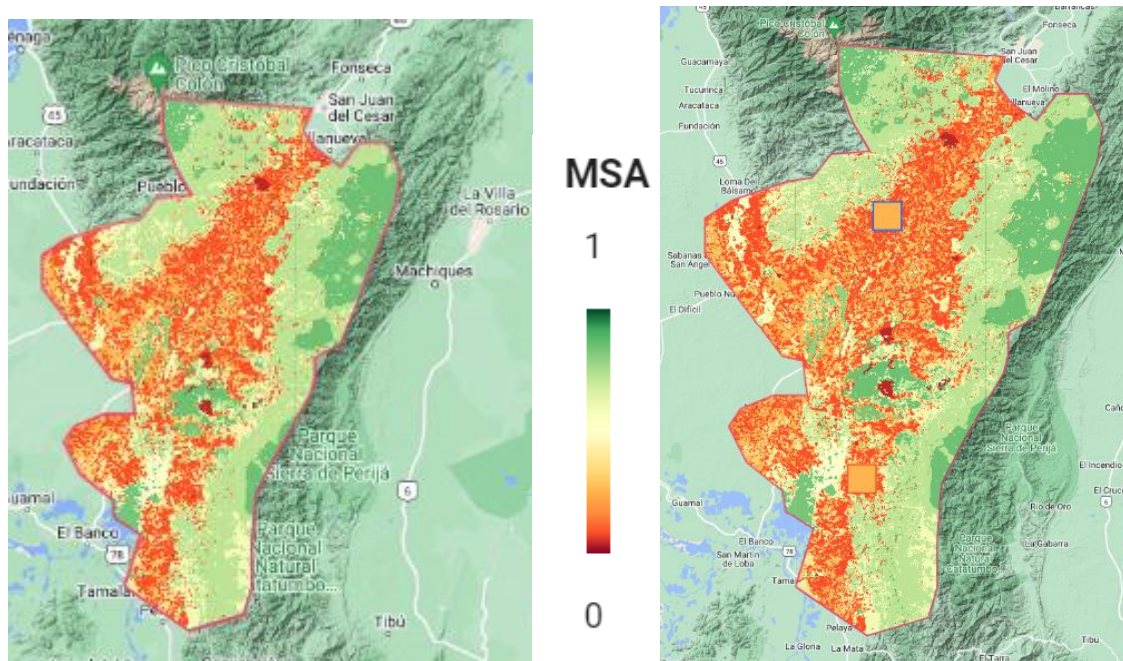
Ciénaga
Pico Cristóbal Colón
Fonseca
San Juan del Cesar
Villanueva
65
Aracataca
Fundación
Pueblo
La Villa del Rosario
Machiques
Parque Nacional Sierra de Perijá
6
Guamal
El Banco
78
Tamalameque
Parque Nacional Natural Catatumbo...
Tibú

MSA
1
0

Pico Cristóbal Colón
Fonseca
San Juan del Cesar
Guacamaya
El Molino
Villanueva
Tucurinca
Aracataca
Fundación
45
Loma Del Bálsamo
Sabanas de San Ángel
Pueblo Nuevo
El Difícil
Caño
Parque Nacional Sierra de Perijá
El Incendio
El Cruce
Guamal
Río de Oro
El Banco
San Martín de Loba
78
La Gabarra
Parque Nacional Natural Catatumbo
Tamalameque
Pelaya
La Gloria
El Tarra